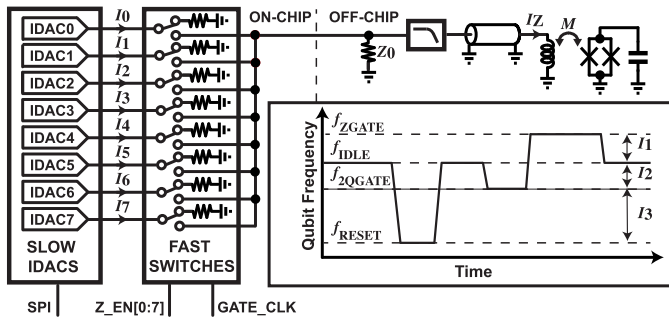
IDAC0
IDAC1
IDAC2
IDAC3
IDAC4
IDAC5
IDAC6
IDAC7
SLOW IDACS

$I0$
$I1$
$I2$
$I3$
$I4$
$I5$
$I6$
$I7$

FAST SWITCHES

ON-CHIP
OFF-CHIP
$Z0$
$IZ$
$M$

Qubit Frequency
$f_{\text{ZGATE}}$
$f_{\text{IDLE}}$
$f_{\text{2QGATE}}$
$f_{\text{RESET}}$
$I1$
$I2$
$I3$
Time

SPI
Z_EN[0:7]
GATE_CLK